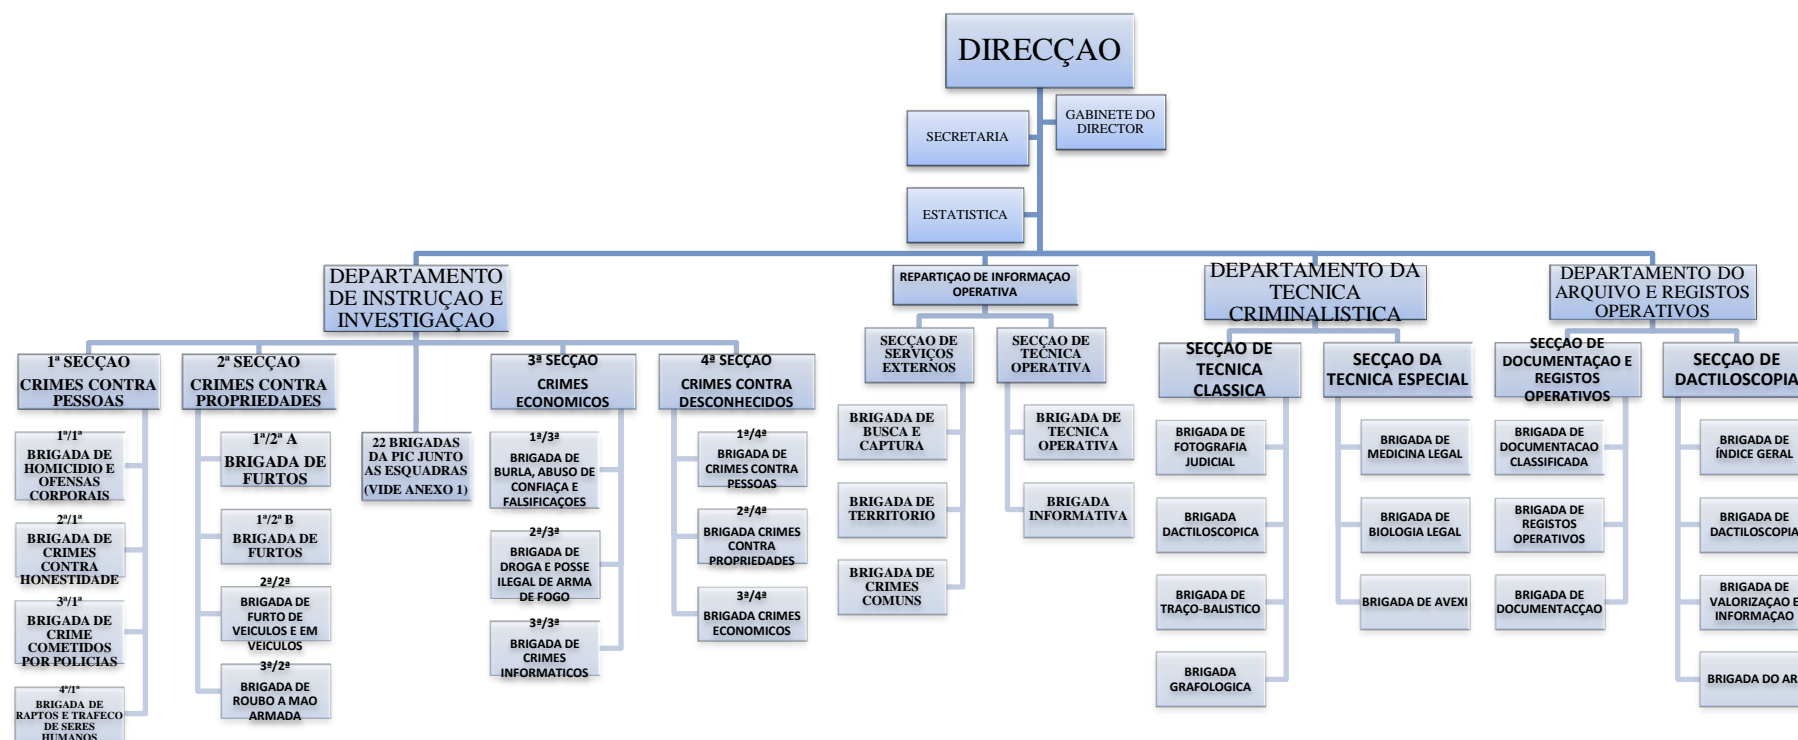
DIRECÇAO

SECRETARIA

GABINETE DO DIRECTOR

ESTATISTICA

DEPARTAMENTO DE INSTRUÇAO E INVESTIGAÇAO

1ª SECÇAO CRIMES CONTRA PESSOAS

1ª/1ª BRIGADA DE HOMICIDIO E OFENSAS CORPORAIS

2ª/1ª BRIGADA DE CRIMES CONTRA HONESTIDADE

3ª/1ª BRIGADA DE CRIME COMETIDOS POR POLICIAS

4ª/1ª BRIGADA DE RAPTOS E TRAFECO DE SERES HUMANOS

2ª SECÇAO CRIMES CONTRA PROPRIEDADES

1ª/2ª A BRIGADA DE FURTOS

1ª/2ª B BRIGADA DE FURTOS

2ª/2ª BRIGADA DE FURTO DE VEICULOS E EM VEICULOS

3ª/2ª BRIGADA DE ROUBO A MAO ARMADA

22 BRIGADAS DA PIC JUNTO AS ESQUADRAS (VIDE ANEXO 1)

3ª SECÇAO CRIMES ECONOMICOS

1ª/3ª BRIGADA DE BURLA, ABUSO DE CONFIAÇA E FALSIFICAÇOES

2ª/3ª BRIGADA DE DROGA E POSSE ILEGAL DE ARMA DE FOGO

3ª/3ª BRIGADA DE CRIMES INFORMATICOS

4ª SECÇAO CRIMES CONTRA DESCONHECIDOS

1ª/4ª BRIGADA DE CRIMES CONTRA PESSOAS

2ª/4ª BRIGADA CRIMES CONTRA PROPRIEDADES

3ª/4ª BRIGADA CRIMES ECONOMICOS

REPARTIÇAO DE INFORMAÇAO OPERATIVA

SECÇAO DE SERVIÇOS EXTERNOS

BRIGADA DE BUSCA E CAPTURA

BRIGADA DE TERRITORIO

BRIGADA DE CRIMES COMUNS

SECÇAO DE TECNICA OPERATIVA

BRIGADA DE TECNICA OPERATIVA

BRIGADA INFORMATIVA

DEPARTAMENTO DA TECNICA CRIMINALISTICA

SECÇAO DE TECNICA CLASSICA

BRIGADA DE FOTOGRAFIA JUDICIAL

BRIGADA DACTILOSCOPICA

BRIGADA DE TRAÇO-BALISTICO

BRIGADA GRAFOLOGICA

SECÇAO DA TECNICA ESPECIAL

BRIGADA DE MEDICINA LEGAL

BRIGADA DE BIOLOGIA LEGAL

BRIGADA DE AVEXI

DEPARTAMENTO DO ARQUIVO E REGISTOS OPERATIVOS

SECÇAO DE DOCUMENTAÇAO E REGISTOS OPERATIVOS

BRIGADA DE DOCUMENTACAO CLASSIFICADA

BRIGADA DE REGISTOS OPERATIVOS

BRIGADA DE DOCUMENTACÇAO

SECÇAO DE DACTILOSCOPIA

BRIGADA DE ÍNDICE GERAL

BRIGADA DE DACTILOSCOPIA

BRIGADA DE VALORIZAÇAO E INFORMAÇAO

BRIGADA DO AR